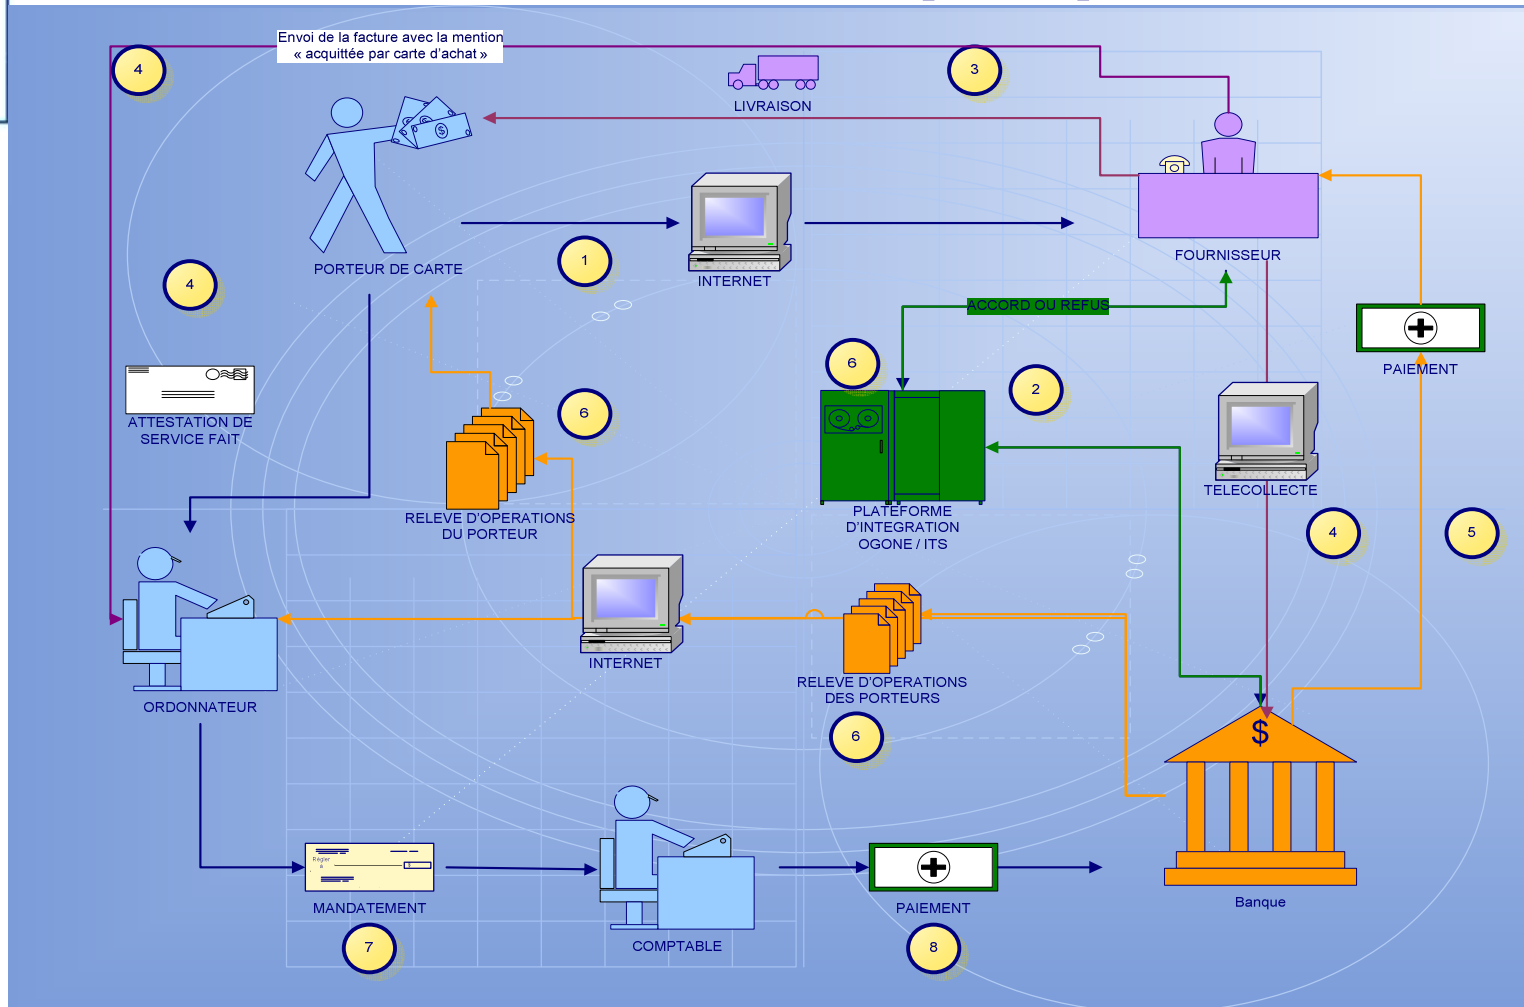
Envoi de la facture avec la mention « acquittée par carte d'achat »

4

3

LIVRAISON

PORTEUR DE CARTE

1

INTERNET

FOURNISSEUR

4

ACCORD OU REFUS

PAIEMENT

6

2

ATTESTATION DE SERVICE FAIT

6

RELEVE D'OPERATIONS DU PORTEUR

PLATEFORME D'INTEGRATION OGONE / ITS

TELECOLLECTE

4

5

INTERNET

ORDONNATEUR

RELEVE D'OPERATIONS DES PORTEURS

6

$

MANDATEMENT

7

COMPTABLE

PAIEMENT

8

Banque